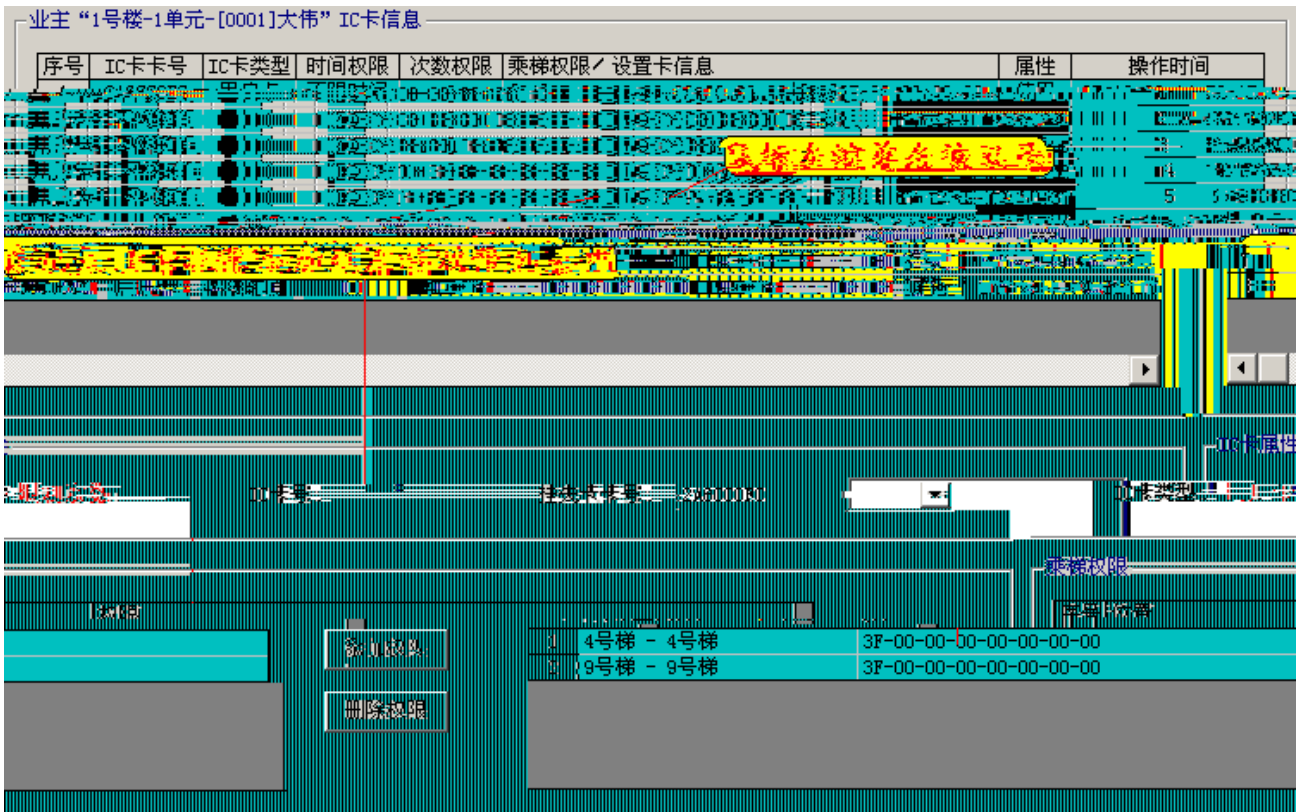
业主“1号楼-1单元-[0001]大伟”IC卡信息

| 序号 | IC卡卡号 | IC卡类型 | 时间权限 | 次数权限 | 乘梯权限/ 设置卡信息 | 属性 | 操作时间 |
|---|---|---|---|---|---|---|---|
| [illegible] | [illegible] | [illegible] | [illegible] | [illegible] | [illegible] | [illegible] | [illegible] |

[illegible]

IC卡属性

IC卡号

IC卡类型

乘梯权限

增加权限

删除权限

| 1 | 4号梯 - 4号梯 | 3F-00-00-00-00-00-00-00 |
|---|---|---|
| 2 | 9号梯 - 9号梯 | 3F-00-00-00-00-00-00-00 |